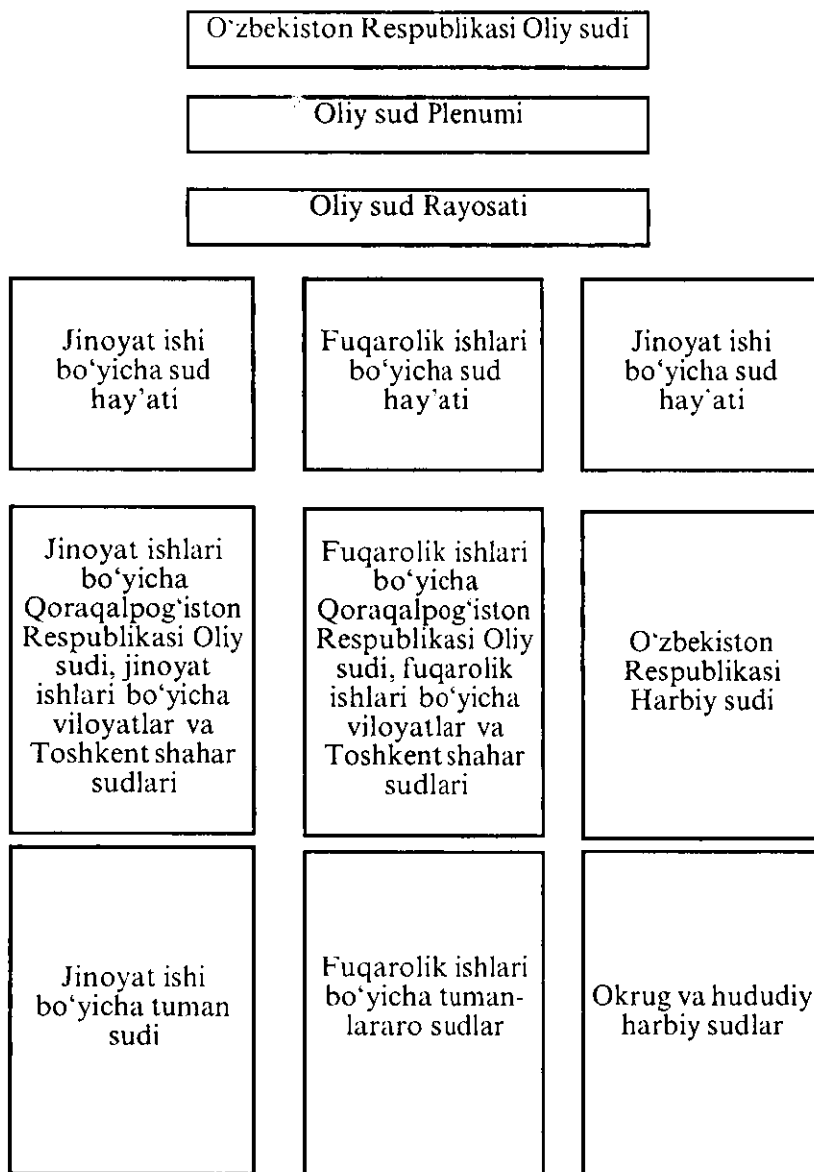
O`zbekiston Respublikasi Oliy sudi

Oliy sud Plenumi

Oliy sud Rayosati

Jinoyat ishi bo'yicha sud hay'ati

Fuqarolik ishlari bo'yicha sud hay'ati

Jinoyat ishi bo'yicha sud hay'ati

Jinoyat ishlari bo'yicha Qoraqalpog'iston Respublikasi Oliy sudi, jinoyat ishlari bo'yicha viloyatlar va Toshkent shahar sudlari

Fuqarolik ishlari bo'yicha Qoraqalpog'iston Respublikasi Oliy sudi, fuqarolik ishlari bo'yicha viloyatlar va Toshkent shahar sudlari

O`zbekiston Respublikasi Harbiy sudi

Jinoyat ishi bo'yicha tuman sudi

Fuqarolik ishlari bo'yicha tumanlararo sudlar

Okrug va hududiy harbiy sudlar